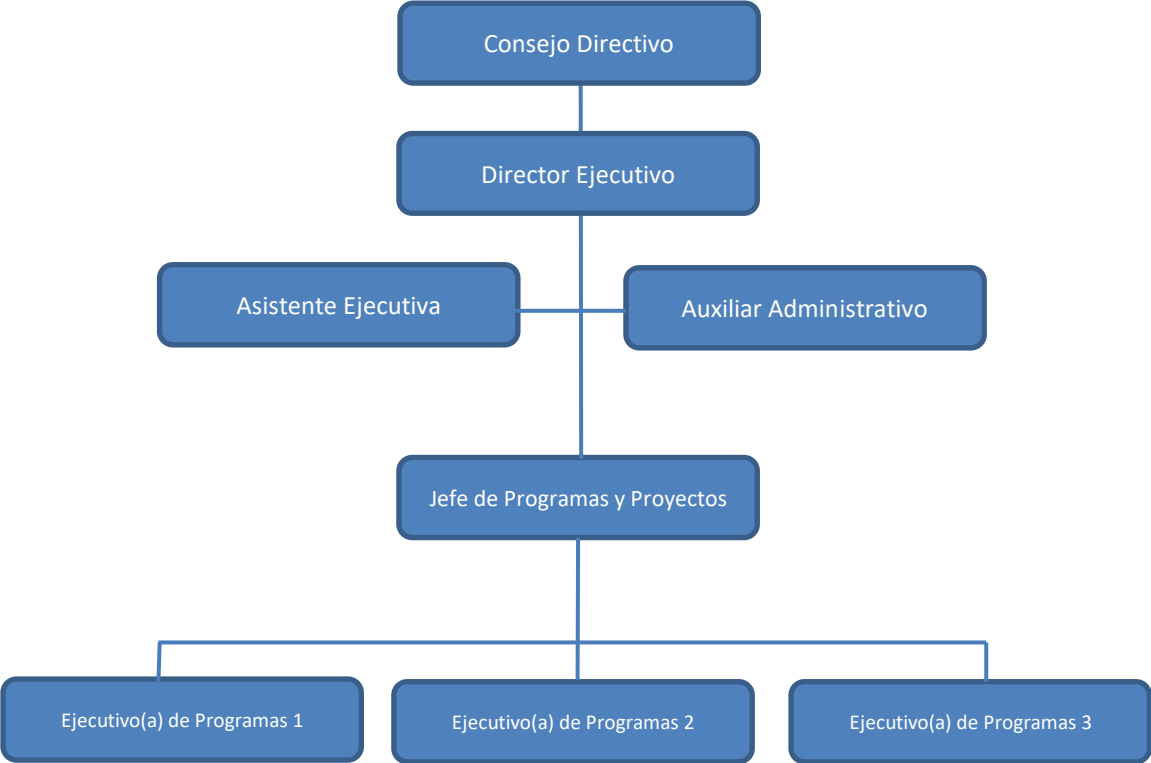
Consejo Directivo

Director Ejecutivo

Asistente Ejecutiva

Auxiliar Administrativo

Jefe de Programas y Proyectos

Ejecutivo(a) de Programas 1

Ejecutivo(a) de Programas 2

Ejecutivo(a) de Programas 3